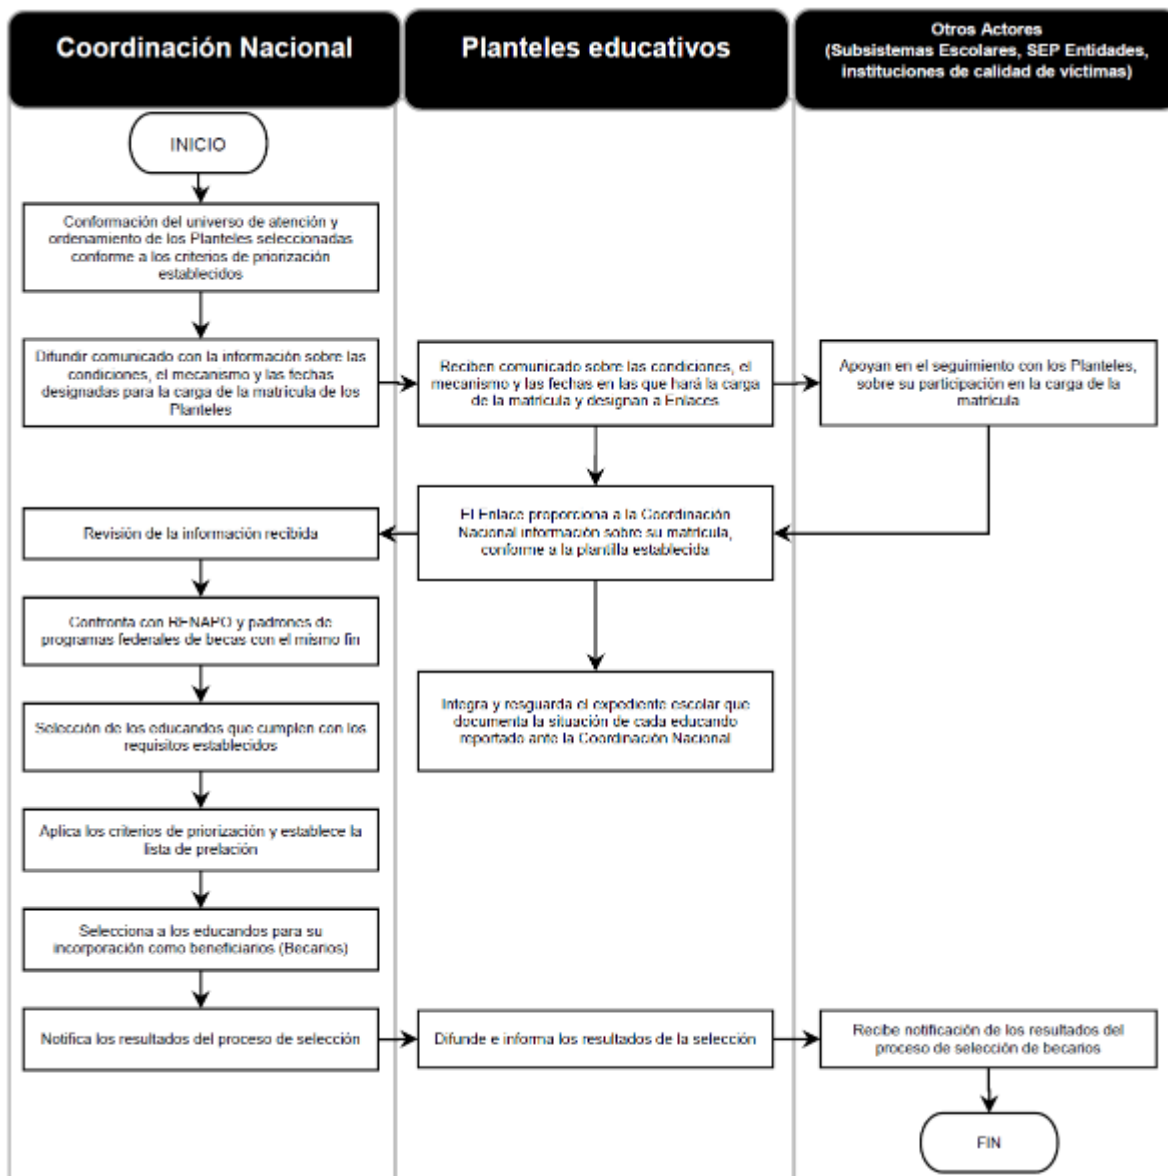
Coordinación Nacional

Planteles educativos

Otros Actores (Subsistemas Escolares, SEP Entidades, instituciones de calidad de víctimas)

INICIO

Conformación del universo de atención y ordenamiento de los Planteles seleccionadas conforme a los criterios de priorización establecidos

Difundir comunicado con la información sobre las condiciones, el mecanismo y las fechas designadas para la carga de la matricula de los Planteles

Reciben comunicado sobre las condiciones, el mecanismo y las fechas en las que hará la carga de la matricula y designan a Enlaces

Apoyan en el seguimiento con los Planteles, sobre su participación en la carga de la matricula

El Enlace proporciona a la Coordinación Nacional información sobre su matricula, conforme a la plantilla establecida

Revisión de la información recibida

Confronta con RENAPO y padrones de programas federales de becas con el mismo fin

Integra y resguarda el expediente escolar que documenta la situación de cada educando reportado ante la Coordinación Nacional

Selección de los educandos que cumplen con los requisitos establecidos

Aplica los criterios de priorización y establece la lista de prelación

Selecciona a los educandos para su incorporación como beneficiarios (Becarios)

Notifica los resultados del proceso de selección

Difunde e informa los resultados de la selección

Recibe notificación de los resultados del proceso de selección de becarios

FIN